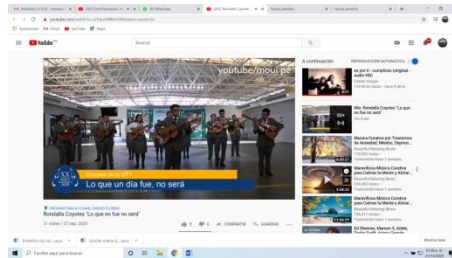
YouTube

Buscar

youtube/moui pe

Coyotes de UTT

Lo que un día fue, no será

Rondalla Coyotes "Lo que no fue no será"

A continuación

REPRODUCCIÓN AUTOMÁTICA

Mtz. Rondalla Coyotes "Lo que no fue no será"

Música Cumbia por Tsunamis de Amistad, Miedos, Depresi...

Maravillosa Música Cumbia para Calmar la Mente y Alivar...

Maravillosa Música Cumbia para Calmar la Mente y Alivar...

COMPARTIR

GUARDAR

Escribe aquí para buscar